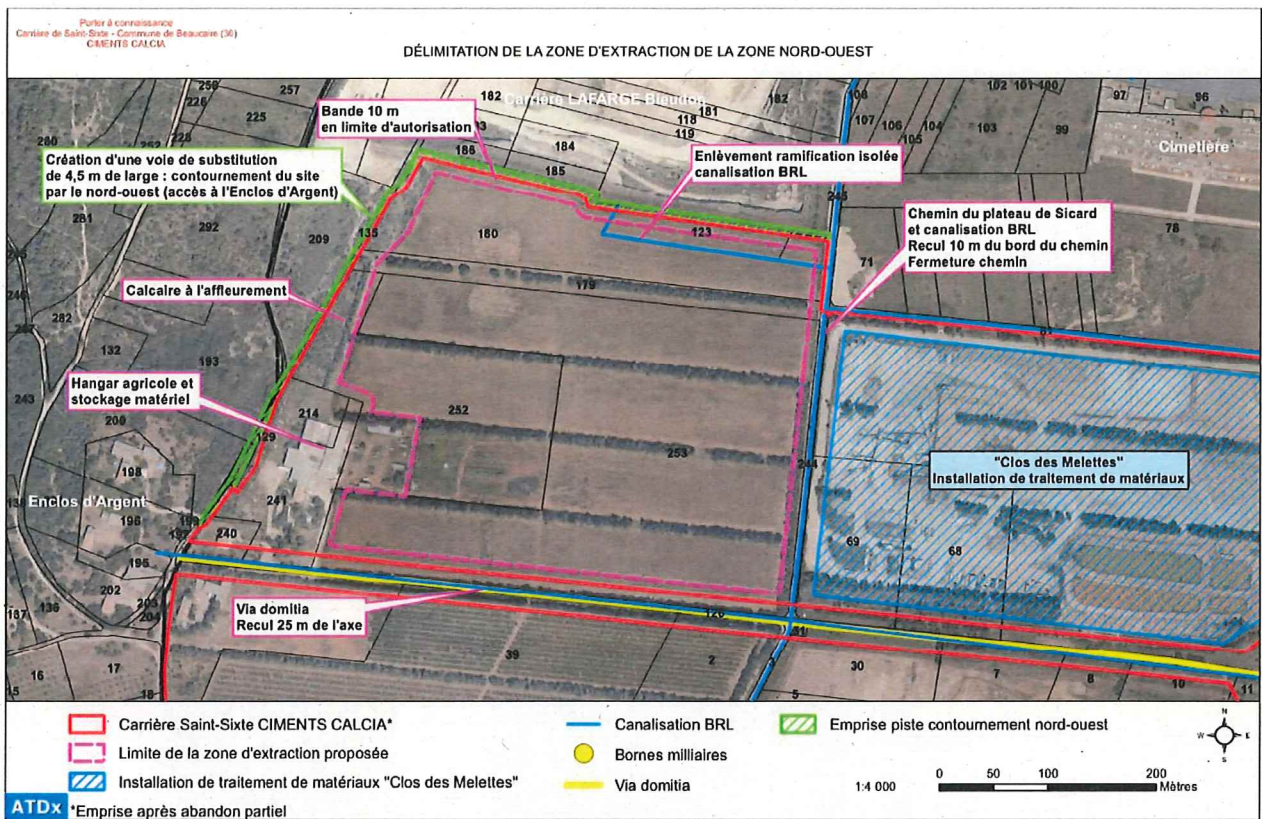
Porter à connaissance
Carrière de Saint-Sixte - Commune de Beaucaire (30)
CIMENTS CALCIA

DÉLIMITATION DE LA ZONE D'EXTRACTION DE LA ZONE NORD-OUEST

Carrière LAFARGE Bieudon

Bande 10 m
en limite d'autorisation

Création d'une voie de substitution de 4,5 m de large : contournement du site par le nord-ouest (accès à l'Enclos d'Argent)

Enlèvement ramification isolée canalisation BRL

Chemin du plateau de Sicard et canalisation BRL
Recul 10 m du bord du chemin
Fermeture chemin

Cimetière

Calcaire à l'affleurement

Hangar agricole et stockage matériel

"Clos des Melettes"
Installation de traitement de matériaux

Enclos d'Argent

Via domitia
Recul 25 m de l'axe

258 257 226 225 280 182 181 118 119 186 184 185 292 209 135 180 123 106 108 107 106 105 104 103 102 101 100 97 96 99 78 71 281 282 179 132 193 243 214 252 253 129 200 198 198 241 240 195 202 203 204 187 136 17 16 15 18 39 2 3 5 30 7 8 10 11 69 68 244 245 129 51 61

Carrière Saint-Sixte CIMENTS CALCIA*
Limite de la zone d'extraction proposée
Installation de traitement de matériaux "Clos des Melettes"
Canalisation BRL
Bornes milliaires
Via domitia
Emprise piste contournement nord-ouest
1:4 000
0 50 100 200 Mètres
N W E S
ATDx
*Emprise après abandon partiel